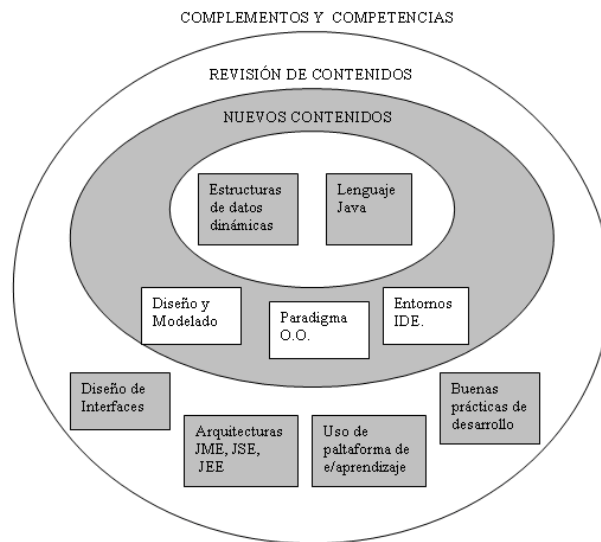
COMPLEMENTOS Y COMPETENCIAS

REVISIÓN DE CONTENIDOS

NUEVOS CONTENIDOS

Estructuras de datos dinámicas

Lenguaje Java

Diseño y Modelado

Paradigma O.O.

Entornos IDE.

Diseño de Interfaces

Arquitecturas JME, JSE, JEE

Uso de paltaforma de e/aprendizaje

Buenas prácticas de desarrollo